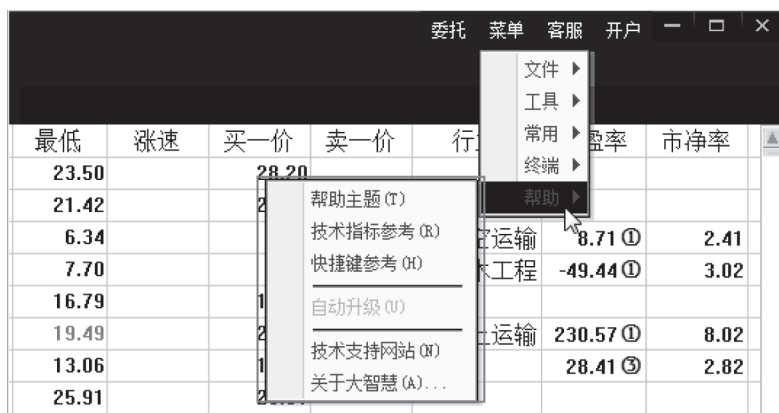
委托 菜单 客服 开户

文件 ▶
工具 ▶
常用 ▶
终端 ▶
帮助 ▶

| 最低 | 涨速 | 买一价 | 卖一价 | 行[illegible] | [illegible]盈率 | 市净率 |
|---|---|---|---|---|---|---|
| 23.50 | | 28.20 | | | | |
| 21.42 | | 2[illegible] | | | | |
| 6.34 | | | | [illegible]空运输 | 8.71 ① | 2.41 |
| 7.70 | | | | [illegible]木工程 | -49.44 ① | 3.02 |
| 16.79 | | 1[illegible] | | | | |
| 19.49 | | 2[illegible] | | | | |
| 13.06 | | 1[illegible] | | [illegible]上运输 | 230.57 ① | 8.02 |
| 25.91 | | 2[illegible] | | | 28.41 ③ | 2.82 |

帮助主题(T)
技术指标参考(R)
快捷键参考(H)
自动升级(U)
技术支持网站(N)
关于大智慧(A)...